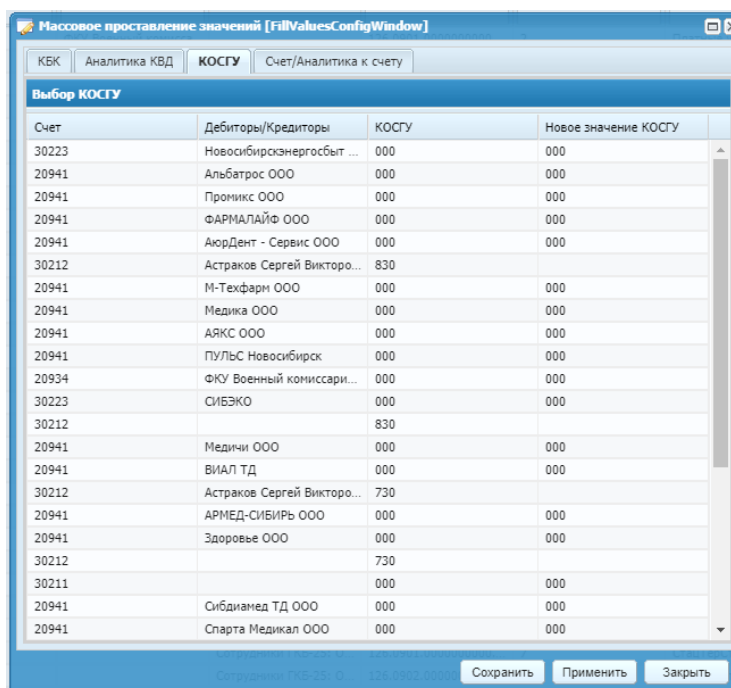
Массовое проставление значений [FillValuesConfigWindow]

КБК | Аналитика КВД | КОСГУ | Счет/Аналитика к счету

Выбор КОСГУ

| Счет | Дебиторы/Кредиторы | КОСГУ | Новое значение КОСГУ |
|---|---|---|---|
| 30223 | Новосибирскэнергосбыт ... | 000 | 000 |
| 20941 | Альбатрос ООО | 000 | 000 |
| 20941 | Промикс ООО | 000 | 000 |
| 20941 | ФАРМАЛАЙФ ООО | 000 | 000 |
| 20941 | АюрДент - Сервис ООО | 000 | 000 |
| 30212 | Астраков Сергей Викторо... | 830 | |
| 20941 | М-Техфарм ООО | 000 | 000 |
| 20941 | Медика ООО | 000 | 000 |
| 20941 | АЯКС ООО | 000 | 000 |
| 20941 | ПУЛЬС Новосибирск | 000 | 000 |
| 20934 | ФКУ Военный комиссари... | 000 | 000 |
| 30223 | СИБЭКО | 000 | 000 |
| 30212 | | 830 | |
| 20941 | Медичи ООО | 000 | 000 |
| 20941 | ВИАЛ ТД | 000 | 000 |
| 30212 | Астраков Сергей Викторо... | 730 | |
| 20941 | АРМЕД-СИБИРЬ ООО | 000 | 000 |
| 20941 | Здоровье ООО | 000 | 000 |
| 30212 | | 730 | |
| 30211 | | 000 | 000 |
| 20941 | Сибдиамед ТД ООО | 000 | 000 |
| 20941 | Спарта Медикал ООО | 000 | 000 |

Сохранить | Применить | Закрыть